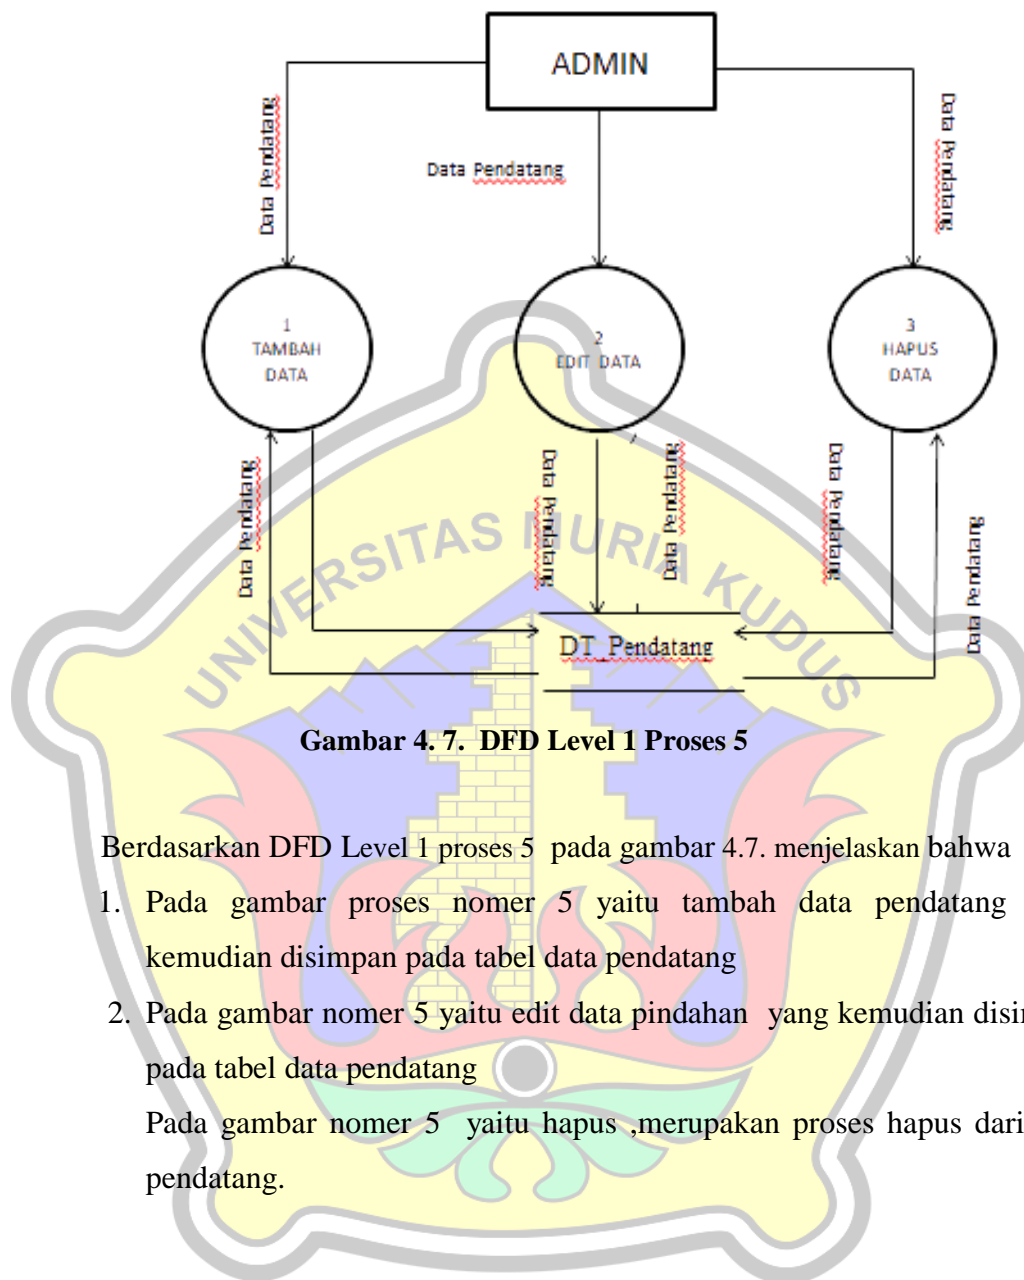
ADMIN

Data Pendatang

Data Pendatang

Data Pendatang

1
TAMBAH
DATA

2
EDIT DATA

3
HAPUS
DATA

Data Pendatang

Data Pendatang

Data Pendatang

Data Pendatang

Data Pendatang

UNIVERSITAS MURIA KUDUS

DT Pendatang

Gambar 4. 7. DFD Level 1 Proses 5

Berdasarkan DFD Level 1 proses 5 pada gambar 4.7. menjelaskan bahwa

1. Pada gambar proses nomer 5 yaitu tambah data pendatang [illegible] kemudian disimpan pada tabel data pendatang

2. Pada gambar nomer 5 yaitu edit data pindahan yang kemudian disi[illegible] pada tabel data pendatang

Pada gambar nomer 5 yaitu hapus ,merupakan proses hapus dari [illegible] pendatang.